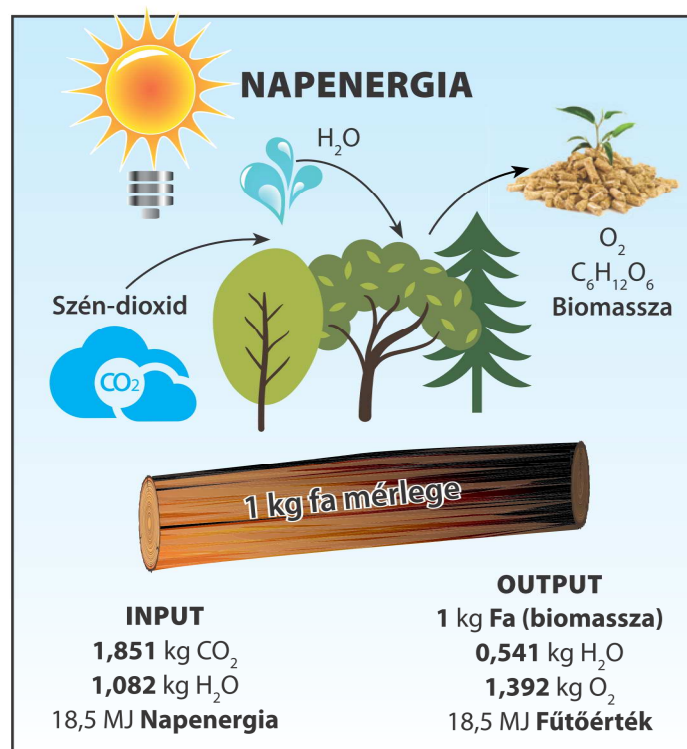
NAPENERGIA

$H_2O$

$O_2$
$C_6H_{12}O_6$
Biomassza

Szén-dioxid

$CO_2$

1 kg fa mérlege

INPUT
1,851 kg $CO_2$
1,082 kg $H_2O$
18,5 MJ Napenergia

OUTPUT
1 kg Fa (biomassza)
0,541 kg $H_2O$
1,392 kg $O_2$
18,5 MJ Fűtőérték